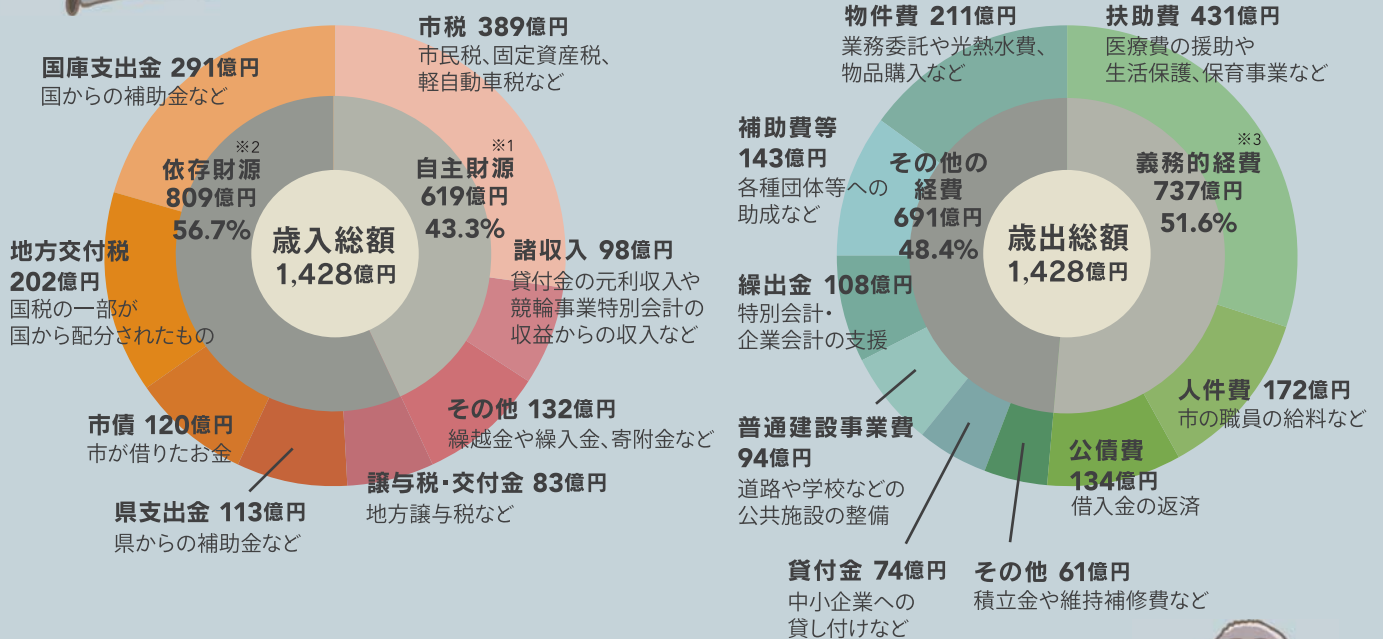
国庫支出金 291億円
国からの補助金など

市税 389億円
市民税、固定資産税、軽自動車税など

※2
依存財源
809億円
56.7%

※1
自主財源
619億円
43.3%

歳入総額
1,428億円

地方交付税
202億円
国税の一部が国から配分されたもの

諸収入 98億円
貸付金の元利収入や競輪事業特別会計の収益からの収入など

その他 132億円
繰越金や繰入金、寄附金など

市債 120億円
市が借りたお金

譲与税・交付金 83億円
地方譲与税など

県支出金 113億円
県からの補助金など

物件費 211億円
業務委託や光熱水費、物品購入など

扶助費 431億円
医療費の援助や生活保護、保育事業など

補助費等
143億円
各種団体等への助成など

その他の経費
691億円
48.4%

※3
義務的経費
737億円
51.6%

歳出総額
1,428億円

繰出金 108億円
特別会計・企業会計の支援

人件費 172億円
市の職員の給料など

普通建設事業費
94億円
道路や学校などの公共施設の整備

公債費
134億円
借入金の返済

貸付金 74億円
中小企業への貸し付けなど

その他 61億円
積立金や維持補修費など